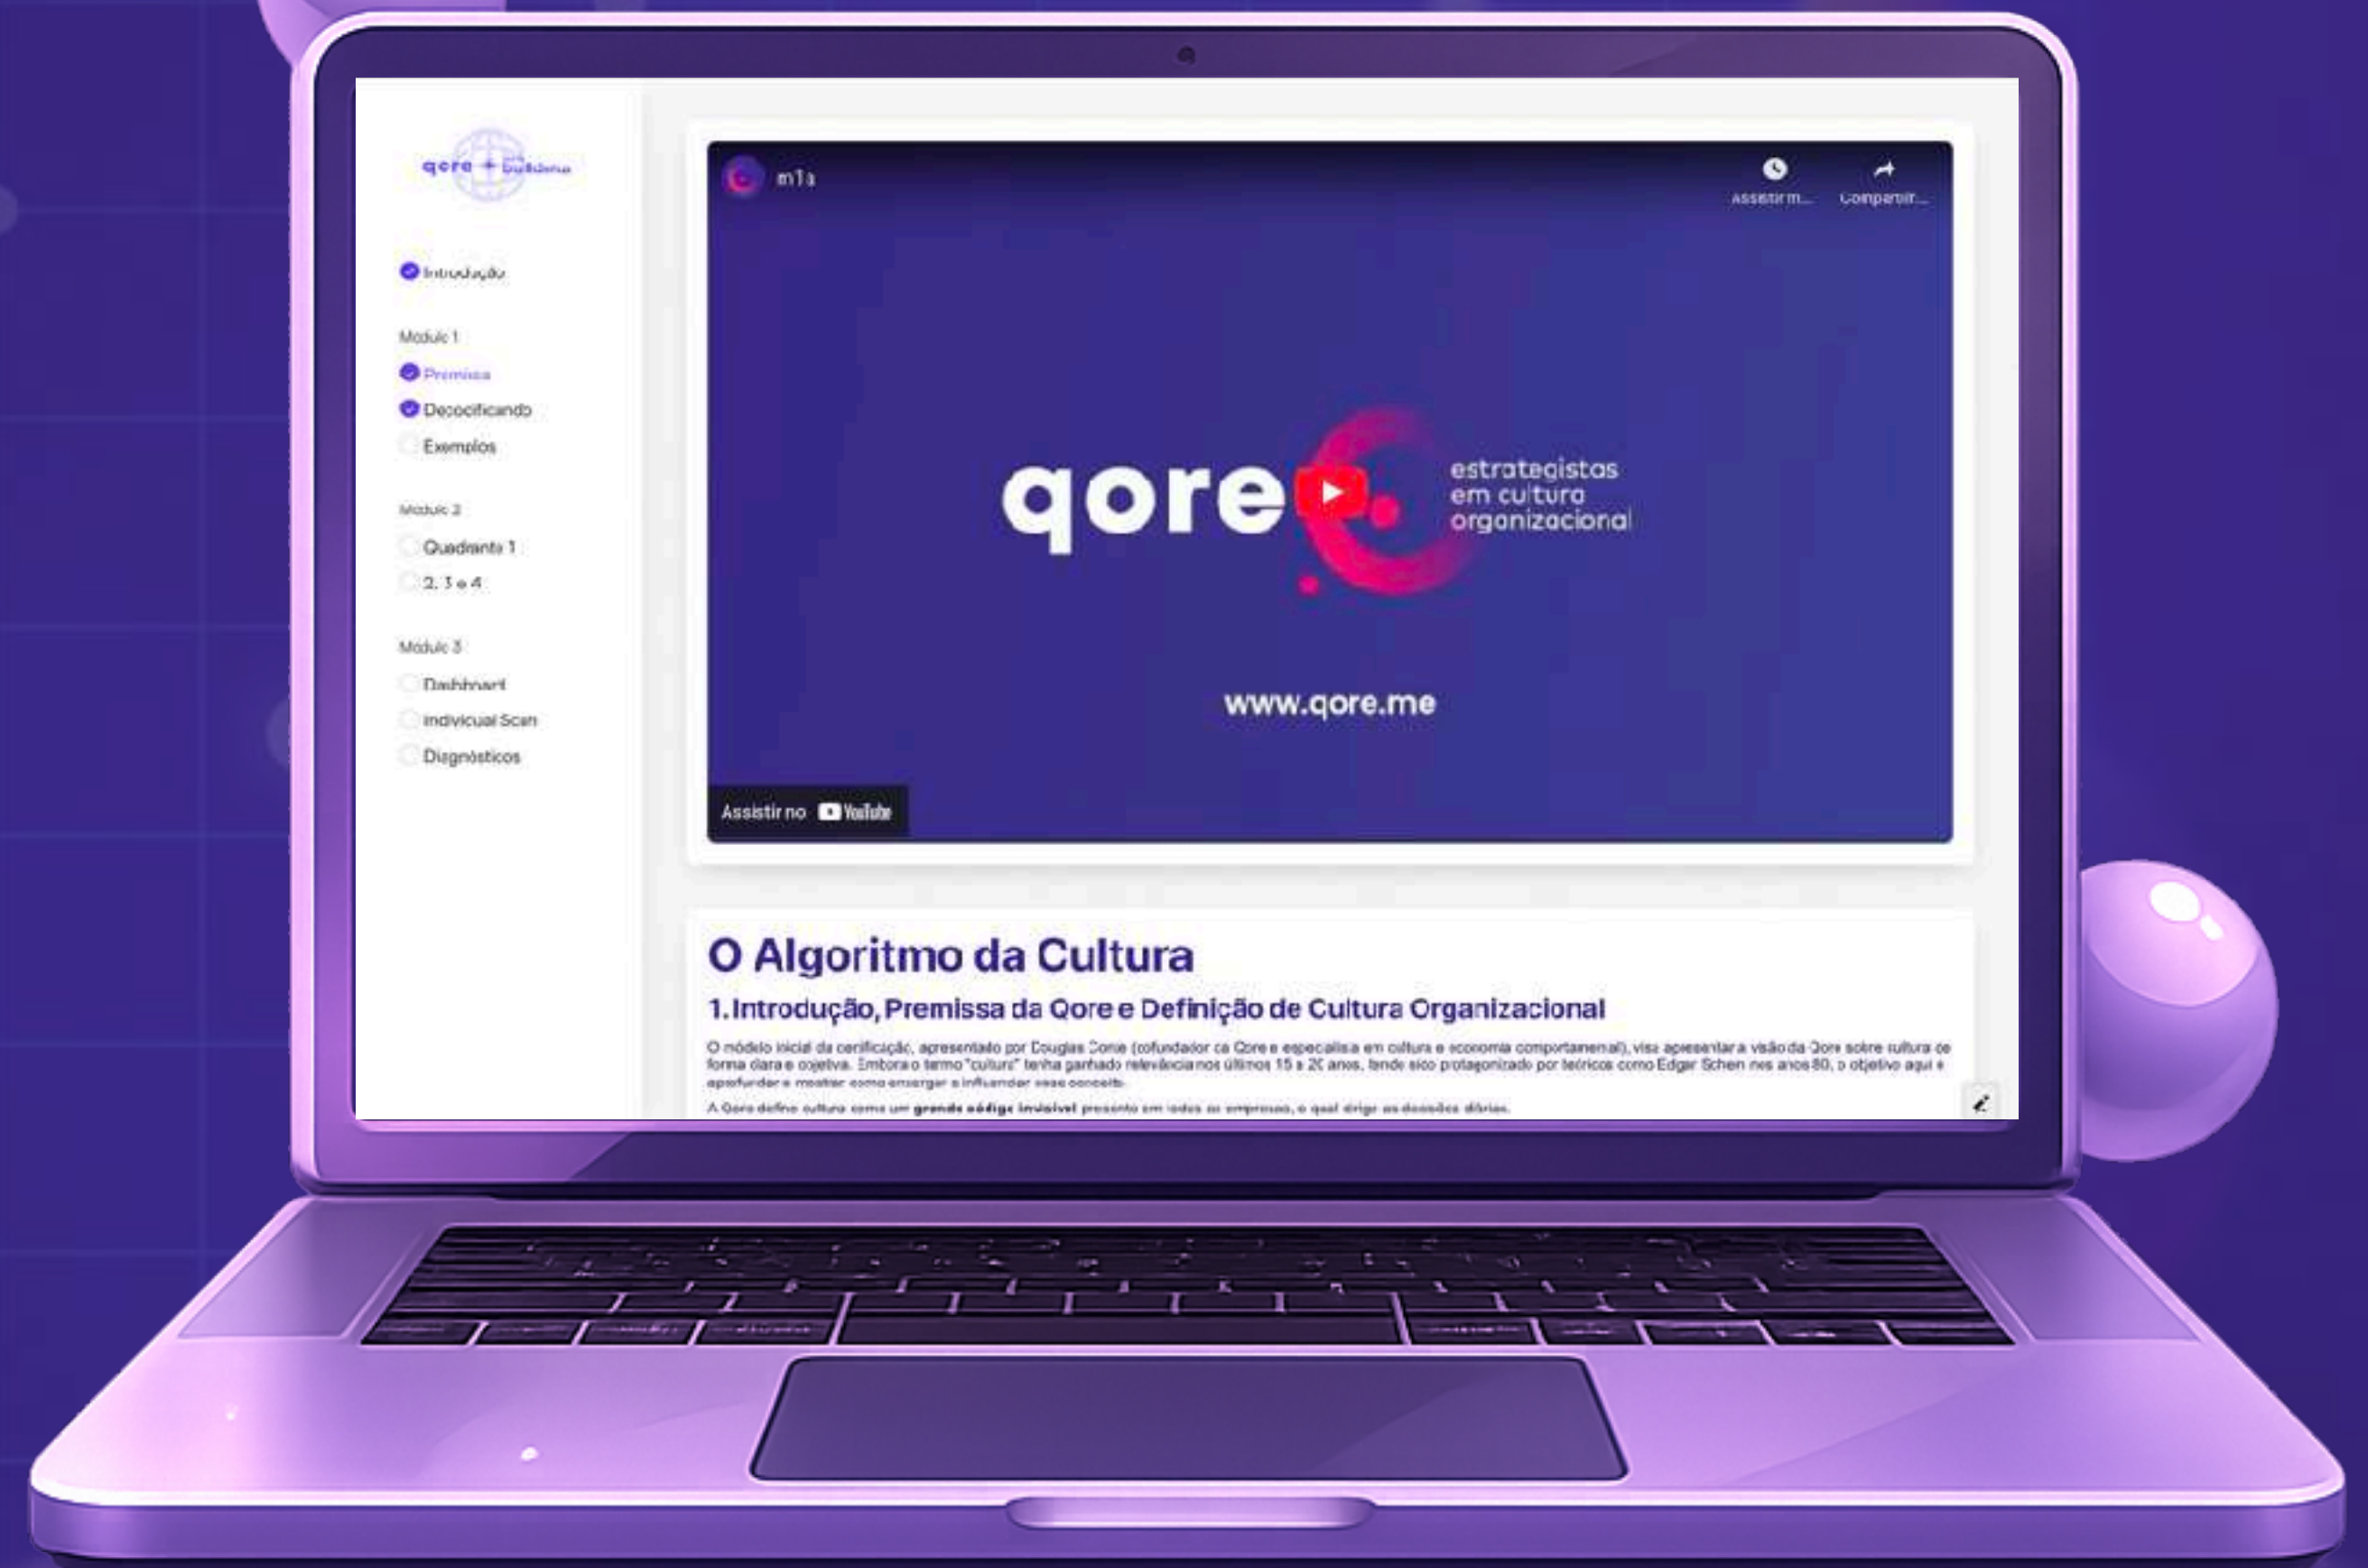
qore + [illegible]

Introdução

Module 1
Premissa
Decodificando
Exemplos

Module 2
Quadrante 1
2, 3 e 4

Module 3
Dashboard
Individual Scan
Diagnósticos

m1a

Assistir m...
Compartilhar...

qore

estrategistas em cultura organizacional

www.qore.me

Assistir no YouTube

O Algoritmo da Cultura

1. Introdução, Premissa da Qore e Definição de Cultura Organizacional

O módulo inicial da certificação, apresentado por Douglas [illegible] (cofundador da Qore e especialista em cultura e economia comportamental), visa apresentar a visão da Qore sobre cultura de forma clara e objetiva. Embora o termo "cultura" tenha ganhado relevância nos últimos 15 a 20 anos, tendo sido protagonizado por teóricos como Edgar Schein nos anos 80, o objetivo aqui é aprofundar e mostrar como enxergar e influenciar esse conceito.

A Qore define cultura como um grande código invisível presente em todas as empresas, o qual dirige as decisões diárias.